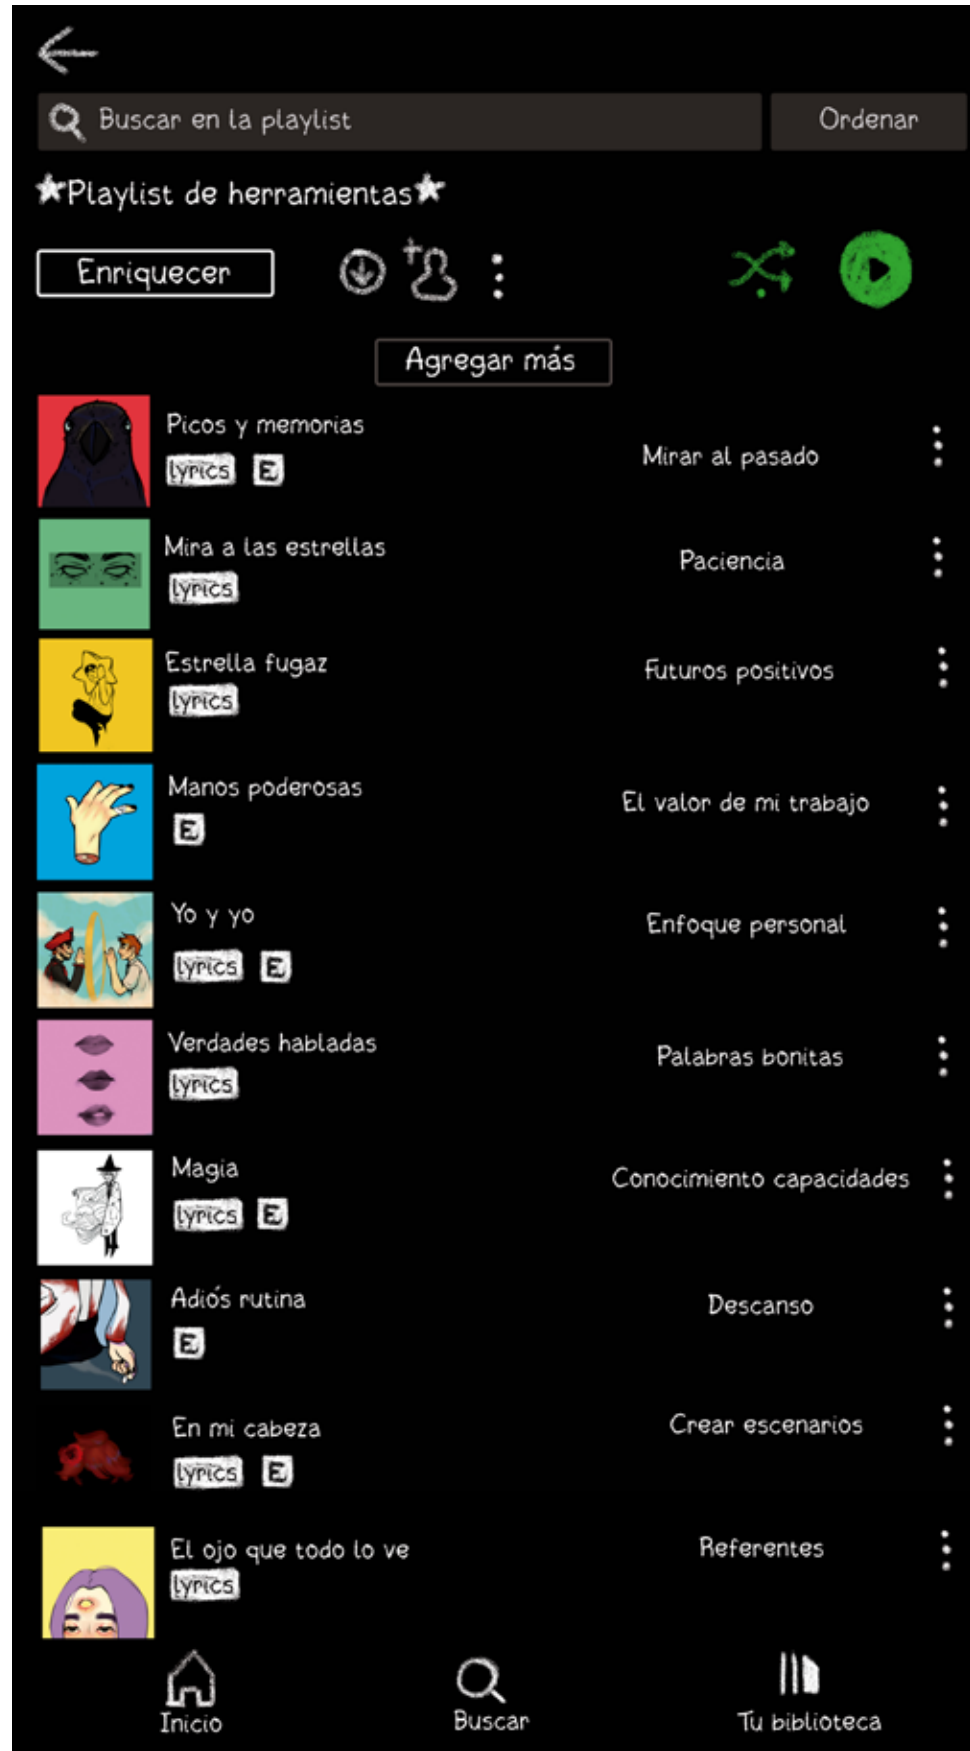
Buscar en la playlist

Ordenar

★Playlist de herramientas★

Enriquecer

Agregar más

Picos y memorias
lyrics E
Mirar al pasado

Mira a las estrellas
lyrics
Paciencia

Estrella fugaz
lyrics
Futuros positivos

Manos poderosas
E
El valor de mi trabajo

Yo y yo
lyrics E
Enfoque personal

Verdades habladas
lyrics
Palabras bonitas

Magia
lyrics E
Conocimiento capacidades

Adiós rutina
E
Descanso

En mi cabeza
lyrics E
Crear escenarios

El ojo que todo lo ve
lyrics
Referentes

Inicio

Buscar

Tu biblioteca